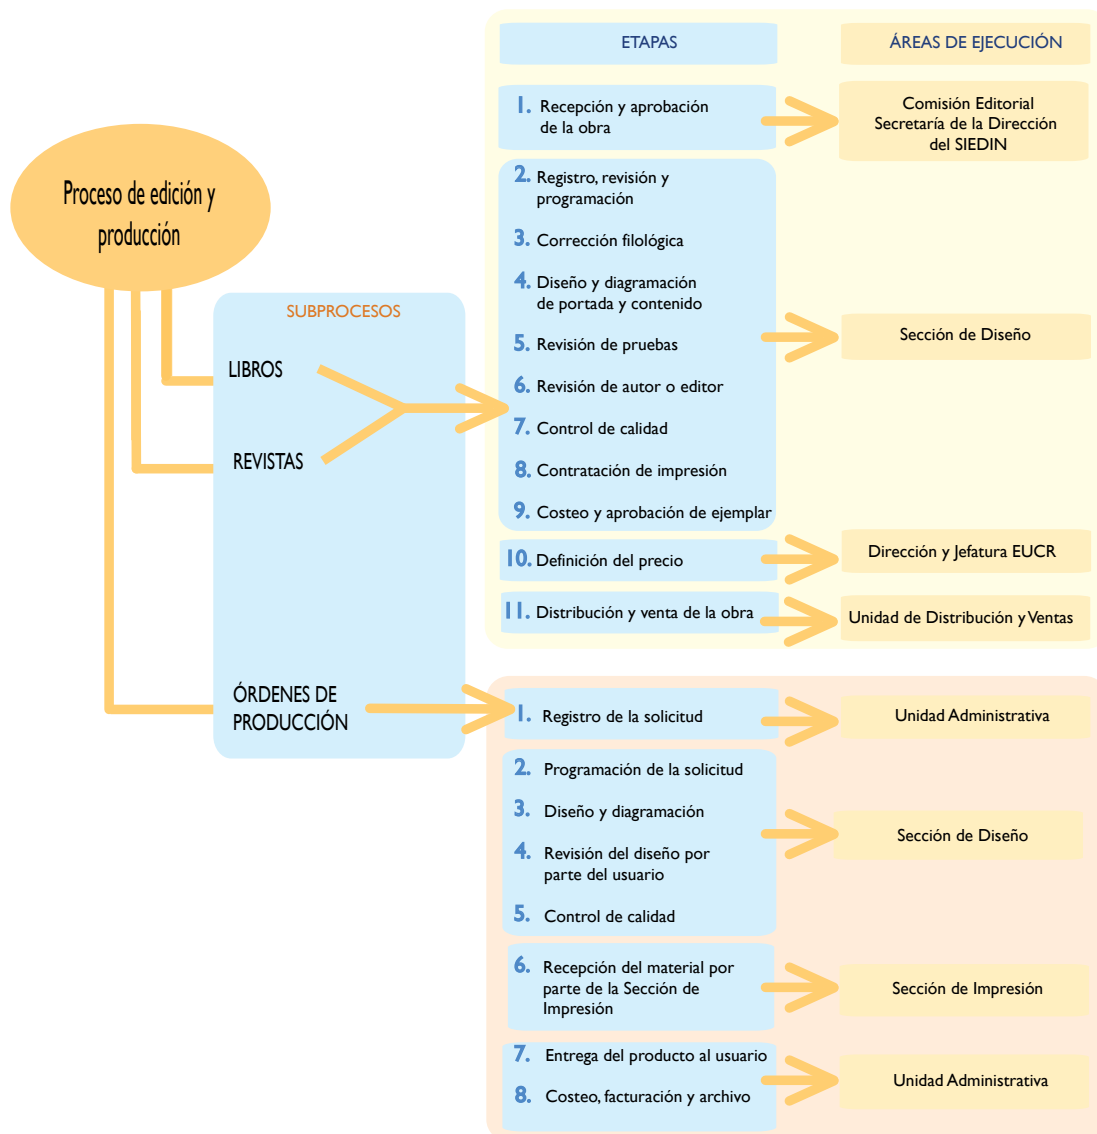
Proceso de edición y producción

SUBPROCESOS

LIBROS

REVISTAS

ÓRDENES DE PRODUCCIÓN

ETAPAS

ÁREAS DE EJECUCIÓN

1. Recepción y aprobación de la obra

Comisión Editorial
Secretaría de la Dirección del SIEDIN

2. Registro, revisión y programación

3. Corrección filológica

4. Diseño y diagramación de portada y contenido

5. Revisión de pruebas

6. Revisión de autor o editor

7. Control de calidad

8. Contratación de impresión

9. Costeo y aprobación de ejemplar

Sección de Diseño

10. Definición del precio

Dirección y Jefatura EUCR

11. Distribución y venta de la obra

Unidad de Distribución y Ventas

1. Registro de la solicitud

Unidad Administrativa

2. Programación de la solicitud

3. Diseño y diagramación

4. Revisión del diseño por parte del usuario

5. Control de calidad

Sección de Diseño

6. Recepción del material por parte de la Sección de Impresión

Sección de Impresión

7. Entrega del producto al usuario

8. Costeo, facturación y archivo

Unidad Administrativa